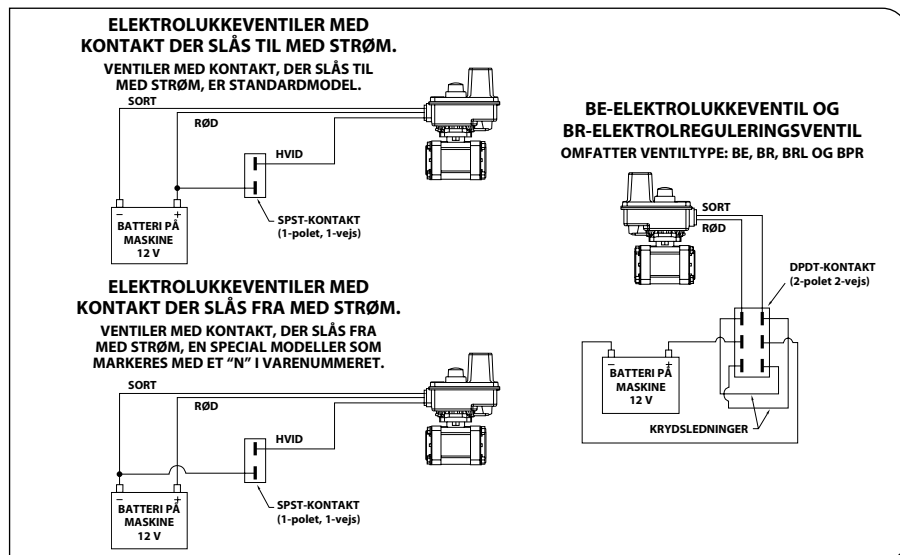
ELEKTROLUKKEVENTILER MED KONTAKT DER SLÅS TIL MED STRØM.

VENTILER MED KONTAKT, DER SLÅS TIL MED STRØM, ER STANDARDMODEL.

SORT

RØD

HVID

–

+

BATTERI PÅ MASKINE 12 V

SPST-KONTAKT (1-polet, 1-vejs)

ELEKTROLUKKEVENTILER MED KONTAKT DER SLÅS FRA MED STRØM.

VENTILER MED KONTAKT, DER SLÅS FRA MED STRØM, EN SPECIAL MODELLER SOM MARKERES MED ET "N" I VARENUMMERET.

SORT

RØD

HVID

–

+

BATTERI PÅ MASKINE 12 V

SPST-KONTAKT (1-polet, 1-vejs)

BE-ELEKTROLUKKEVENTIL OG BR-ELEKTROLREGULERINGSVENTIL

OMFATTER VENTILTYPE: BE, BR, BRL OG BPR

SORT

RØD

DPDT-KONTAKT (2-polet 2-vejs)

–

+

BATTERI PÅ MASKINE 12 V

KRYDSLEDNINGER